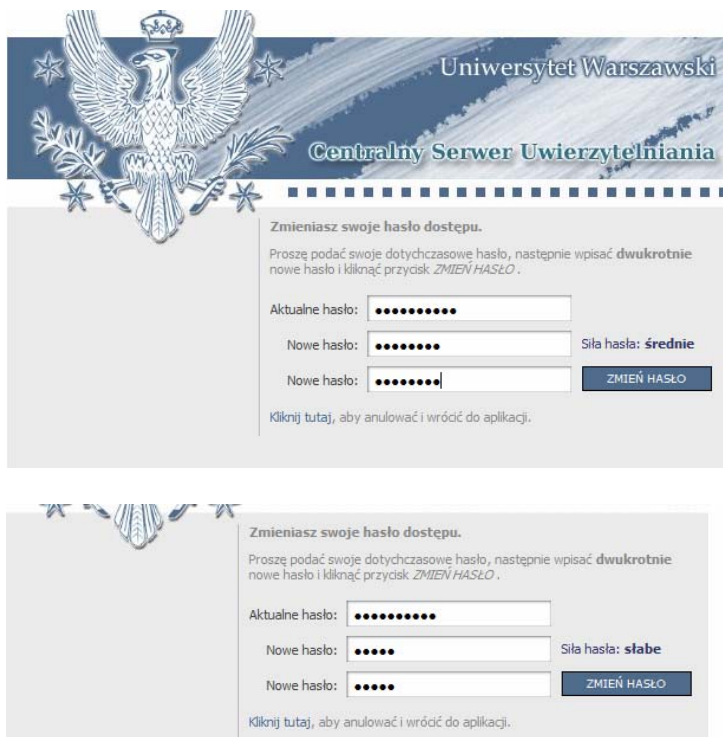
Uniwersytet Warszawski

Centralny Serwer Uwierzytelniania

Zmieniasz swoje hasło dostępu.

Proszę podać swoje dotychczasowe hasło, następnie wpisać **dwukrotnie** nowe hasło i kliknąć przycisk *ZMIEŃ HASŁO* .

Aktualne hasło: ••••••••••

Nowe hasło: •••••••• Siła hasła: **średnie**

Nowe hasło: •••••••• ZMIEŃ HASŁO

Kliknij tutaj, aby anulować i wrócić do aplikacji.

Zmieniasz swoje hasło dostępu.

Proszę podać swoje dotychczasowe hasło, następnie wpisać **dwukrotnie** nowe hasło i kliknąć przycisk *ZMIEŃ HASŁO* .

Aktualne hasło: ••••••••••

Nowe hasło: ••••• Siła hasła: **słabe**

Nowe hasło: ••••• ZMIEŃ HASŁO

Kliknij tutaj, aby anulować i wrócić do aplikacji.